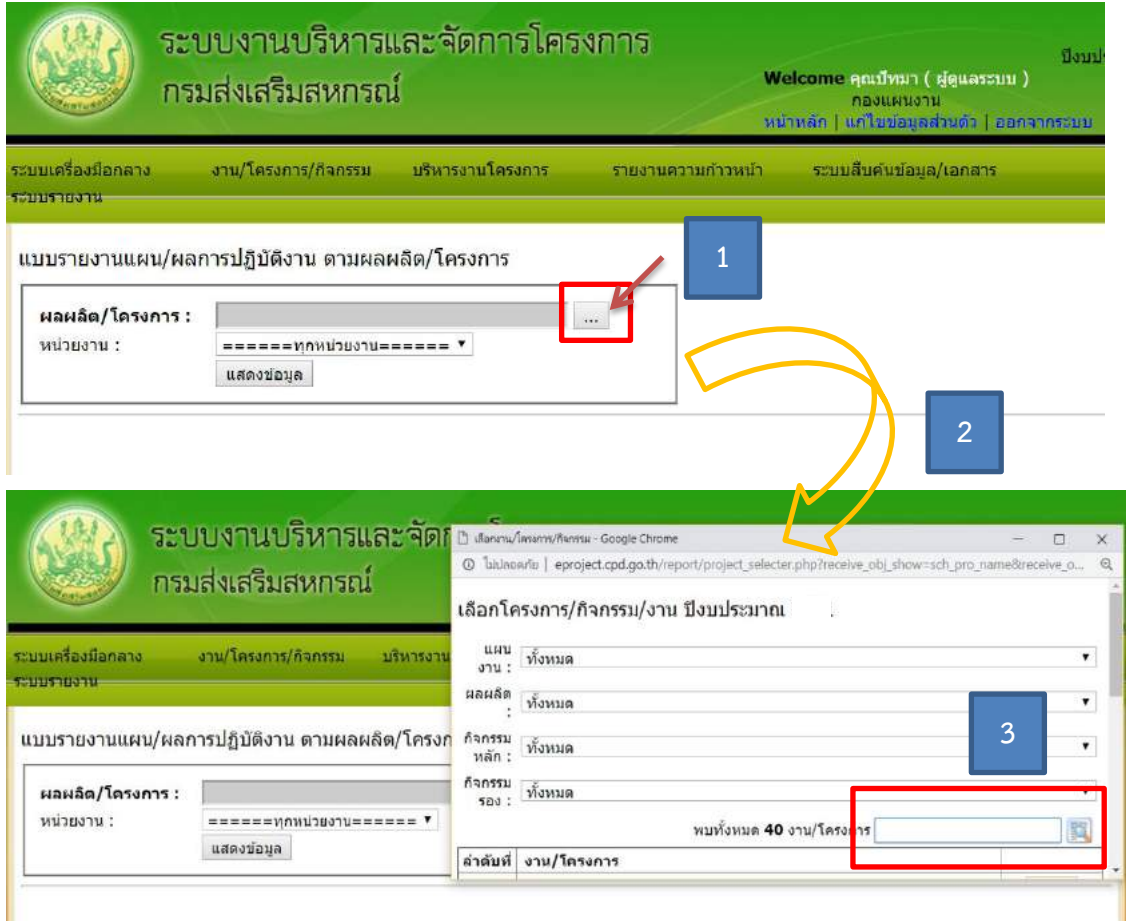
ระบบงานบริหารและจัดการโครงการ
กรมส่งเสริมสหกรณ์

ปีงบป

Welcome คุณปัทมา ( ผู้ดูแลระบบ )
กองแผนงาน
หน้าหลัก | แก้ไขข้อมูลส่วนตัว | ออกจากระบบ

ระบบเครื่องมือกลาง งาน/โครงการ/กิจกรรม บริหารงานโครงการ รายงานความก้าวหน้า ระบบสืบค้นข้อมูล/เอกสาร
ระบบรายงาน

แบบรายงานแผน/ผลการปฏิบัติงาน ตามผลผลิต/โครงการ

1

ผลผลิต/โครงการ : ...
หน่วยงาน : ======ทุกหน่วยงาน======
แสดงข้อมูล

2

ระบบงานบริหารและจัดก
กรมส่งเสริมสหกรณ์

เลือกงาน/โครงการ/กิจกรรม - Google Chrome
ไม่ปลอดภัย | eproject.cpd.go.th/report/project_selecter.php?receive_obj_show=sch_pro_name&receive_o...

เลือกโครงการ/กิจกรรม/งาน ปีงบประมาณ

แผนงาน : ทั้งหมด
ผลผลิต : ทั้งหมด
กิจกรรมหลัก : ทั้งหมด
กิจกรรมรอง : ทั้งหมด

3

พบทั้งหมด 40 งาน/โครงการ

ลำดับที่ งาน/โครงการ

ระบบเครื่องมือกลาง งาน/โครงการ/กิจกรรม บริหารงาน
ระบบรายงาน

แบบรายงานแผน/ผลการปฏิบัติงาน ตามผลผลิต/โครงก

ผลผลิต/โครงการ :
หน่วยงาน : ======ทุกหน่วยงาน======
แสดงข้อมูล